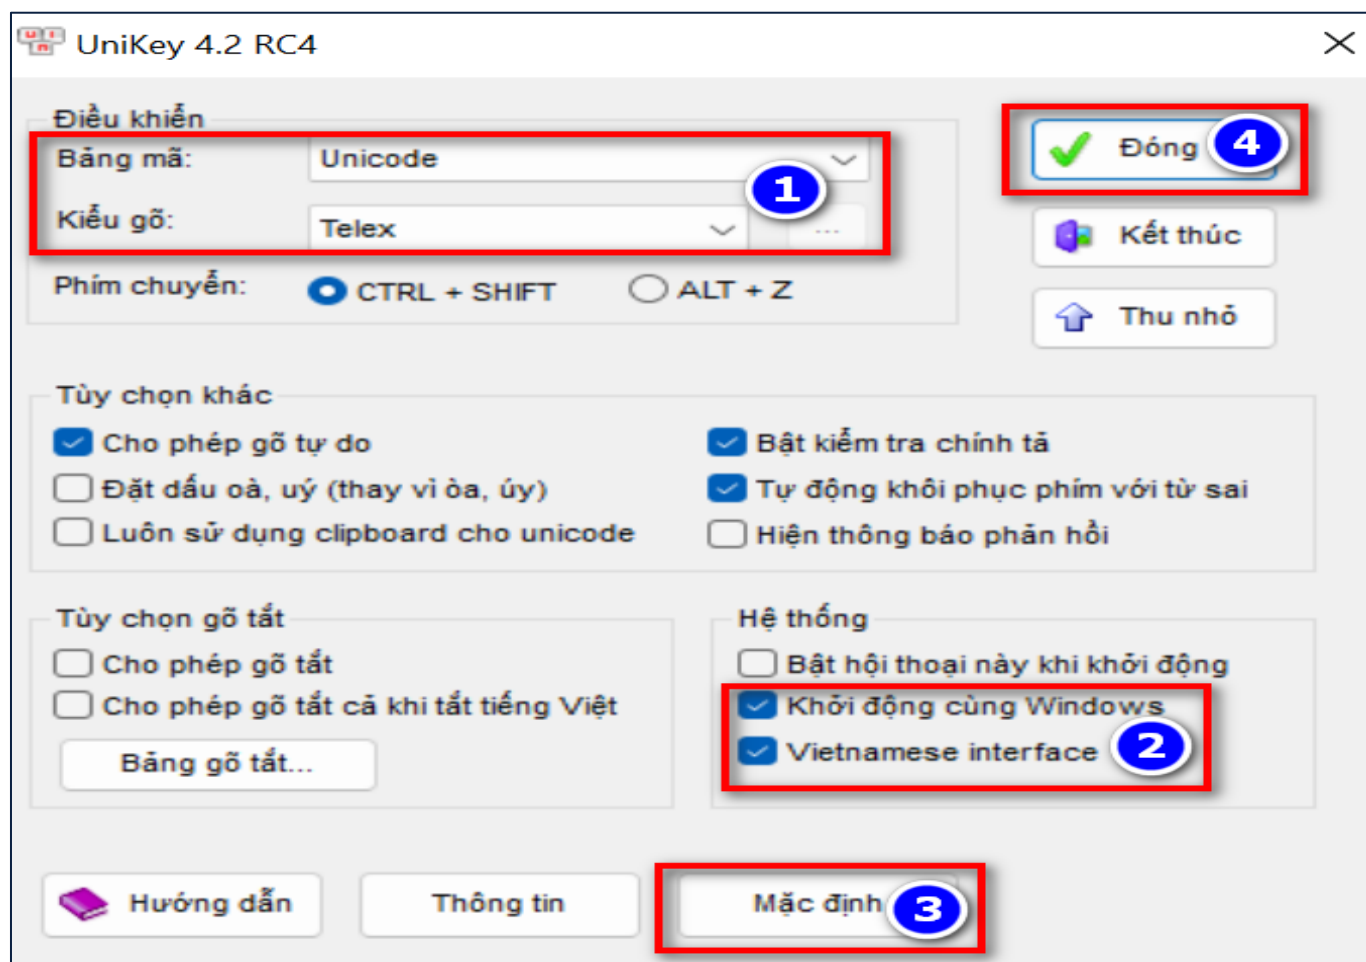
UniKey 4.2 RC4

Điều khiển

Bảng mã: Unicode

Kiểu gõ: Telex

...

1

Phím chuyển: CTRL + SHIFT ALT + Z

Đóng 4

Kết thúc

Thu nhỏ

Tùy chọn khác

Cho phép gõ tự do

Đặt dấu oà, uý (thay vì òa, úy)

Luôn sử dụng clipboard cho unicode

Bật kiểm tra chính tả

Tự động khôi phục phím với từ sai

Hiện thông báo phản hồi

Tùy chọn gõ tắt

Cho phép gõ tắt

Cho phép gõ tắt cả khi tắt tiếng Việt

Bảng gõ tắt...

Hệ thống

Bật hội thoại này khi khởi động

Khởi động cùng Windows

Vietnamese interface 2

Hướng dẫn

Thông tin

Mặc định 3